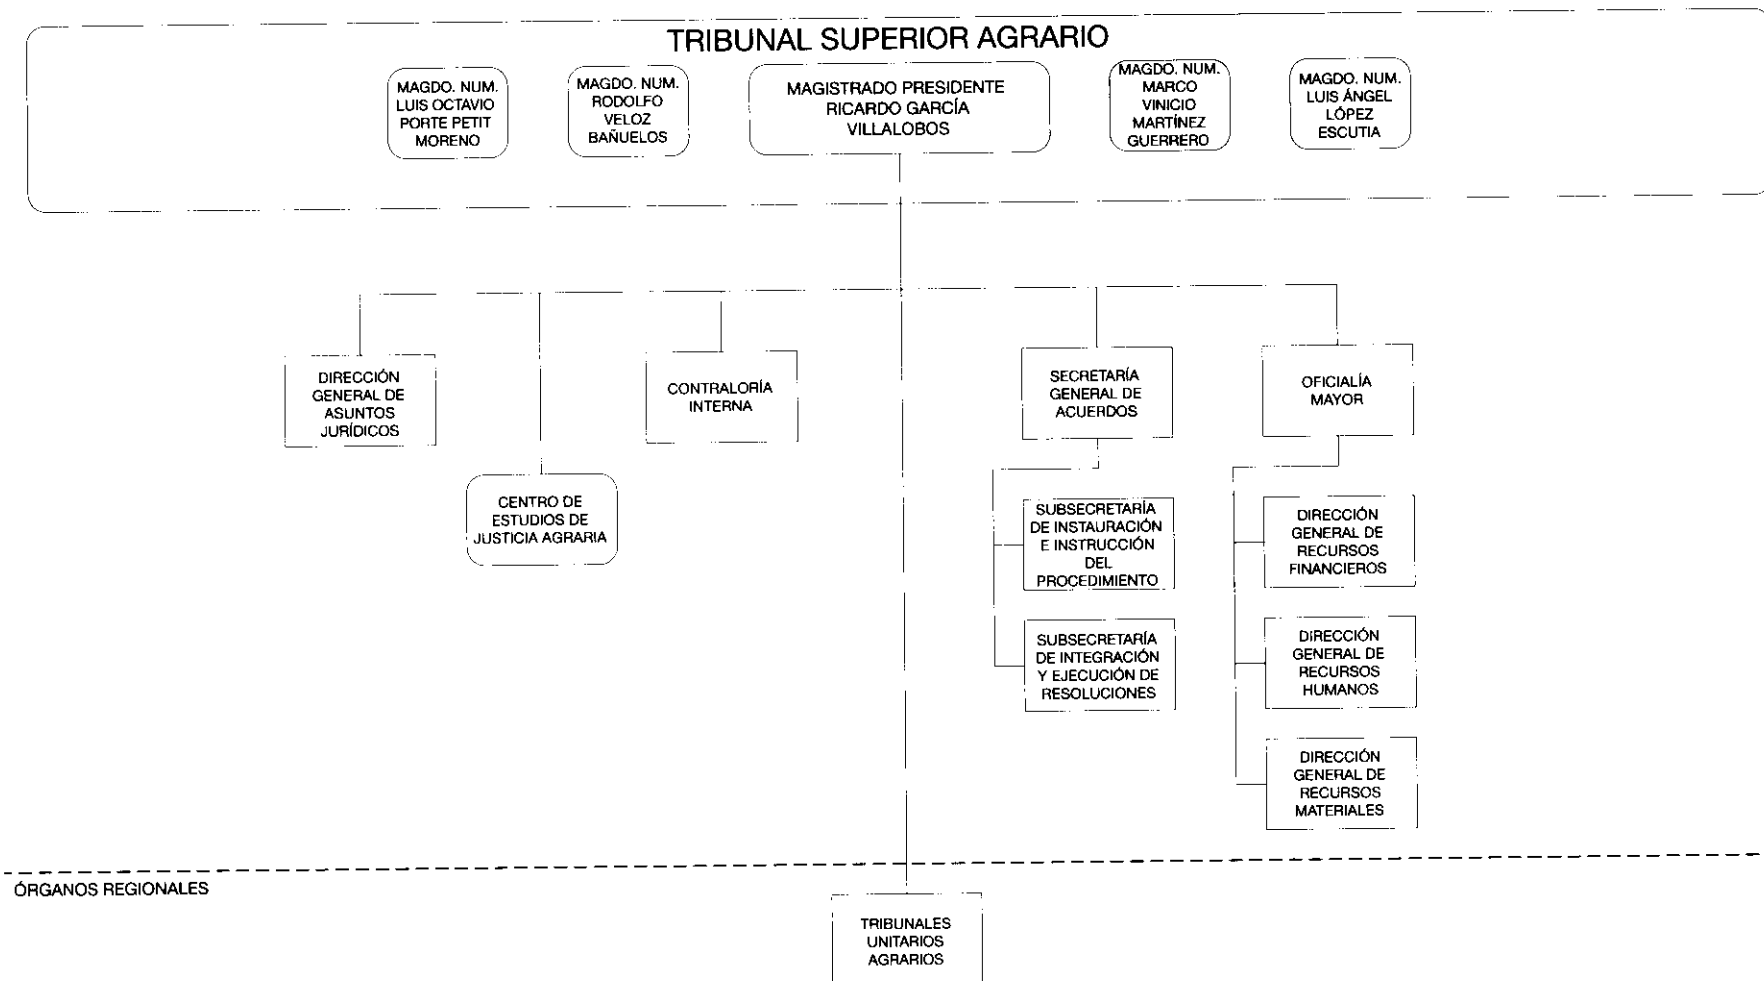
TRIBUNAL SUPERIOR AGRARIO

MAGDO. NUM. LUIS OCTAVIO PORTE PETIT MORENO

MAGDO. NUM. RODOLFO VELOZ BAÑUELOS

MAGISTRADO PRESIDENTE RICARDO GARCÍA VILLALOBOS

MAGDO. NUM. MARCO VINICIO MARTÍNEZ GUERRERO

MAGDO. NUM. LUIS ÁNGEL LÓPEZ ESCUTIA

DIRECCIÓN GENERAL DE ASUNTOS JURÍDICOS

CENTRO DE ESTUDIOS DE JUSTICIA AGRARIA

CONTRALORÍA INTERNA

SECRETARÍA GENERAL DE ACUERDOS

SUBSECRETARÍA DE INSTAURACIÓN E INSTRUCCIÓN DEL PROCEDIMIENTO

SUBSECRETARÍA DE INTEGRACIÓN Y EJECUCIÓN DE RESOLUCIONES

OFICIALÍA MAYOR

DIRECCIÓN GENERAL DE RECURSOS FINANCIEROS

DIRECCIÓN GENERAL DE RECURSOS HUMANOS

DIRECCIÓN GENERAL DE RECURSOS MATERIALES

ÓRGANOS REGIONALES

TRIBUNALES UNITARIOS AGRARIOS